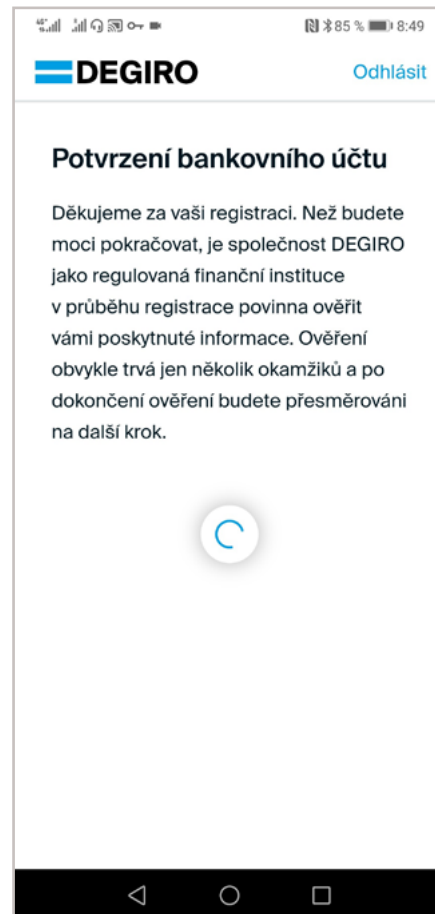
85 % 8:49

DEGIRO Odhlásit

Potvrzení bankovního účtu

Děkujeme za vaši registraci. Než budete moci pokračovat, je společnost DEGIRO jako regulovaná finanční instituce v průběhu registrace povinna ověřit vámi poskytnuté informace. Ověření obvykle trvá jen několik okamžiků a po dokončení ověření budete přesměrováni na další krok.